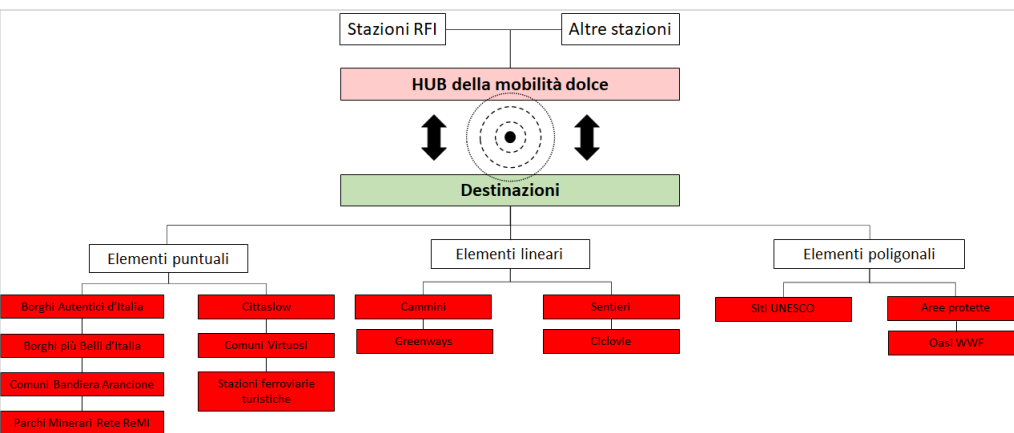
Stazioni RFI

Altre stazioni

HUB della mobilità dolce

Destinazioni

Elementi puntuali

Elementi lineari

Elementi poligonali

Borghi Autentici d'Italia

Borghi più Belli d'Italia

Comuni Bandiera Arancione

Parchi Minerari Rete ReMI

Cittaslow

Comuni Virtuosi

Stazioni ferroviarie turistiche

Cammini

Greenways

Sentieri

Ciclovie

Siti UNESCO

Aree protette

Oasi WWF